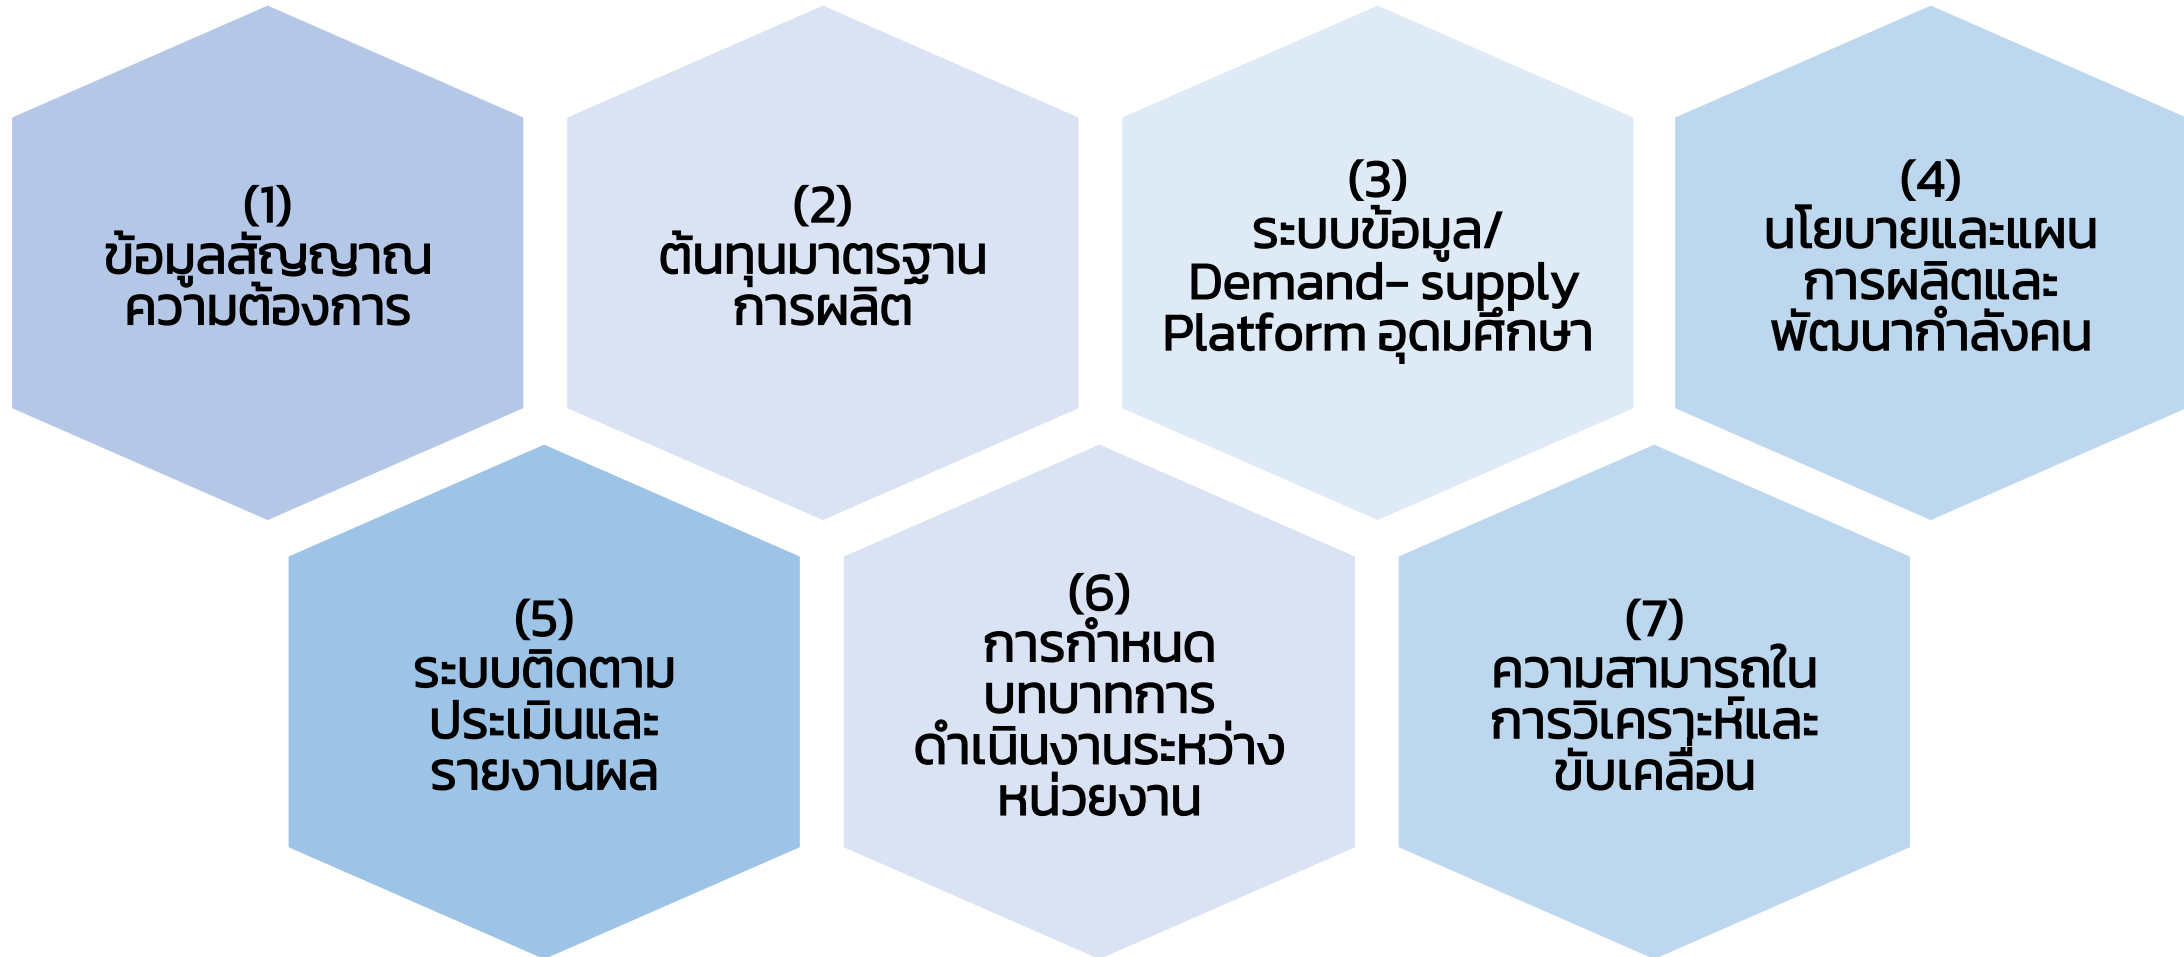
(1)
ข้อมูลสัญญาณ
ความต้องการ

(2)
ต้นทุนมาตรฐาน
การผลิต

(3)
ระบบข้อมูล/
Demand- supply
Platform อุดมศึกษา

(4)
นโยบายและแผน
การผลิตและ
พัฒนากำลังคน

(5)
ระบบติดตาม
ประเมินและ
รายงานผล

(6)
การกำหนด
บทบาทการ
ดำเนินงานระหว่าง
หน่วยงาน

(7)
ความสามารถใน
การวิเคราะห์และ
ขับเคลื่อน